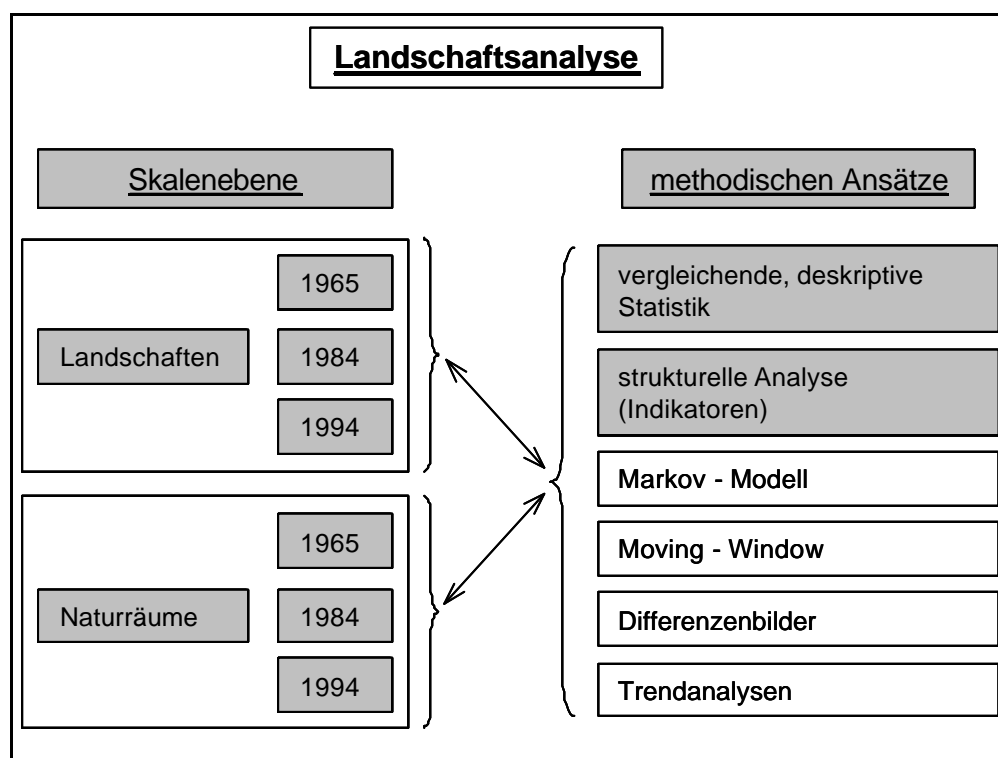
Landschaftsanalyse

Skalenebene

methodischen Ansätze

Landschaften

1965

1984

1994

Naturräume

1965

1984

1994

vergleichende, deskriptive Statistik

strukturelle Analyse (Indikatoren)

Markov - Modell

Moving - Window

Differenzenbilder

Trendanalysen